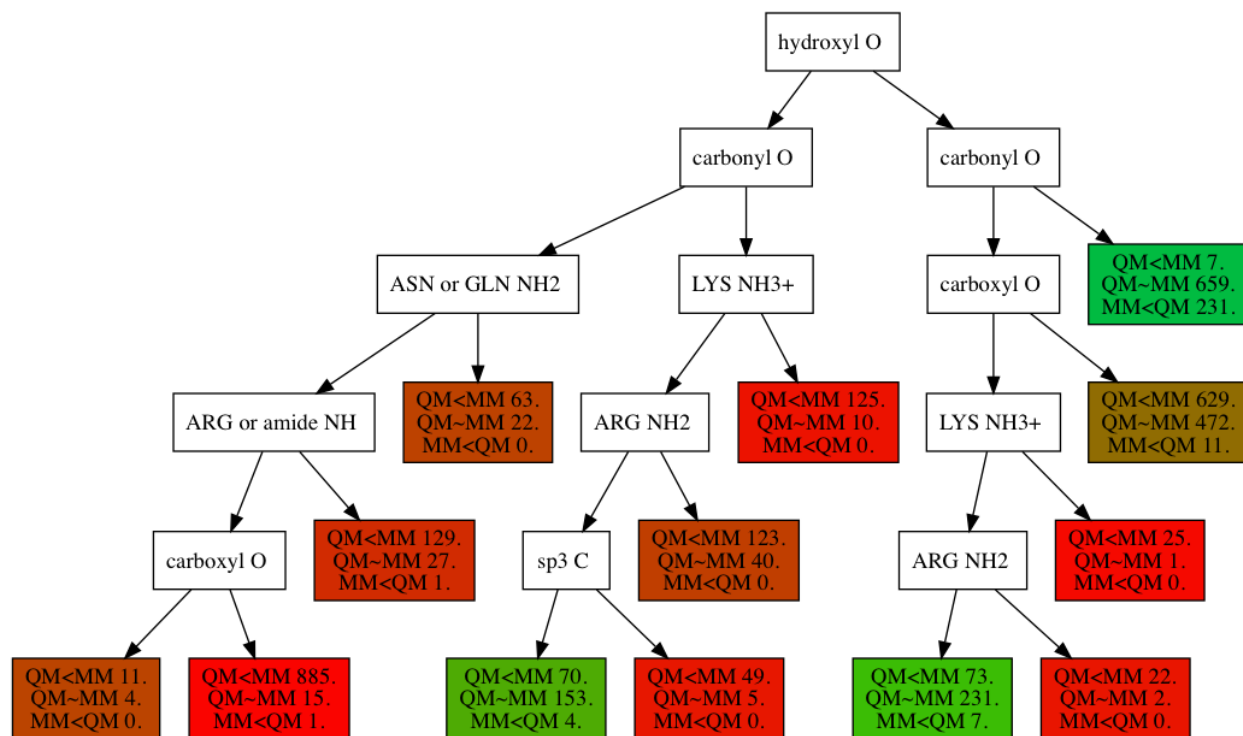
hydroxyl O

carbonyl O

carbonyl O

ASN or GLN NH2

LYS NH3+

carboxyl O

QM<MM 7.
QM~MM 659.
MM<QM 231.

ARG or amide NH

QM<MM 63.
QM~MM 22.
MM<QM 0.

ARG NH2

QM<MM 125.
QM~MM 10.
MM<QM 0.

LYS NH3+

QM<MM 629.
QM~MM 472.
MM<QM 11.

carboxyl O

QM<MM 129.
QM~MM 27.
MM<QM 1.

sp3 C

QM<MM 123.
QM~MM 40.
MM<QM 0.

ARG NH2

QM<MM 25.
QM~MM 1.
MM<QM 0.

QM<MM 11.
QM~MM 4.
MM<QM 0.

QM<MM 885.
QM~MM 15.
MM<QM 1.

QM<MM 70.
QM~MM 153.
MM<QM 4.

QM<MM 49.
QM~MM 5.
MM<QM 0.

QM<MM 73.
QM~MM 231.
MM<QM 7.

QM<MM 22.
QM~MM 2.
MM<QM 0.